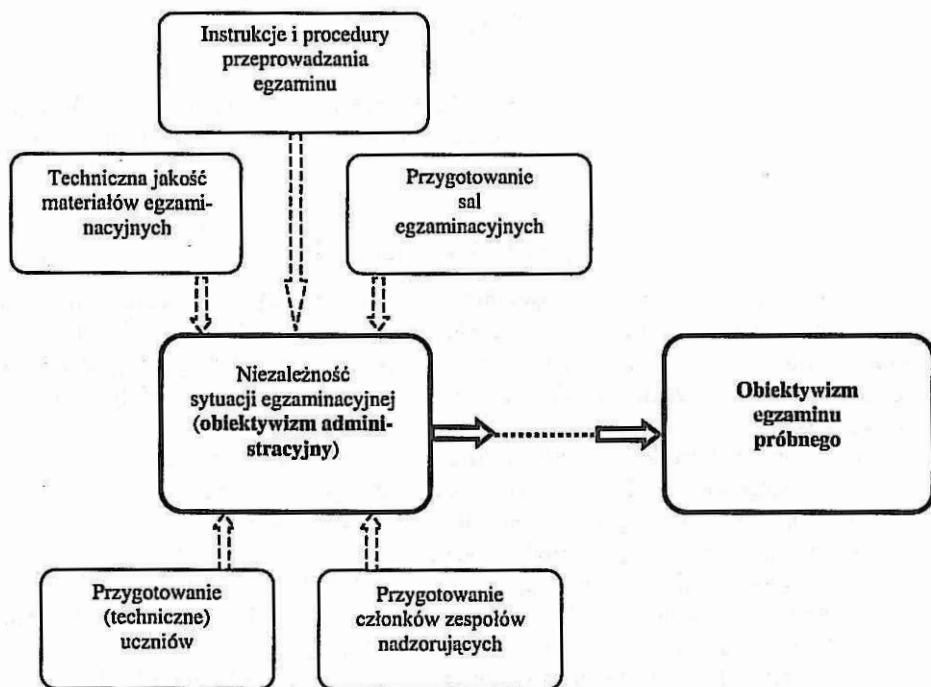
Instrukcje i procedury przeprowadzania egzaminu

Techniczna jakość materiałów egzaminacyjnych

Przygotowanie sal egzaminacyjnych

Niezależność sytuacji egzaminacyjnej (obiektywizm administracyjny)

Obiektywizm egzaminu próbnego

Przygotowanie (techniczne) uczniów

Przygotowanie członków zespołów nadzorujących